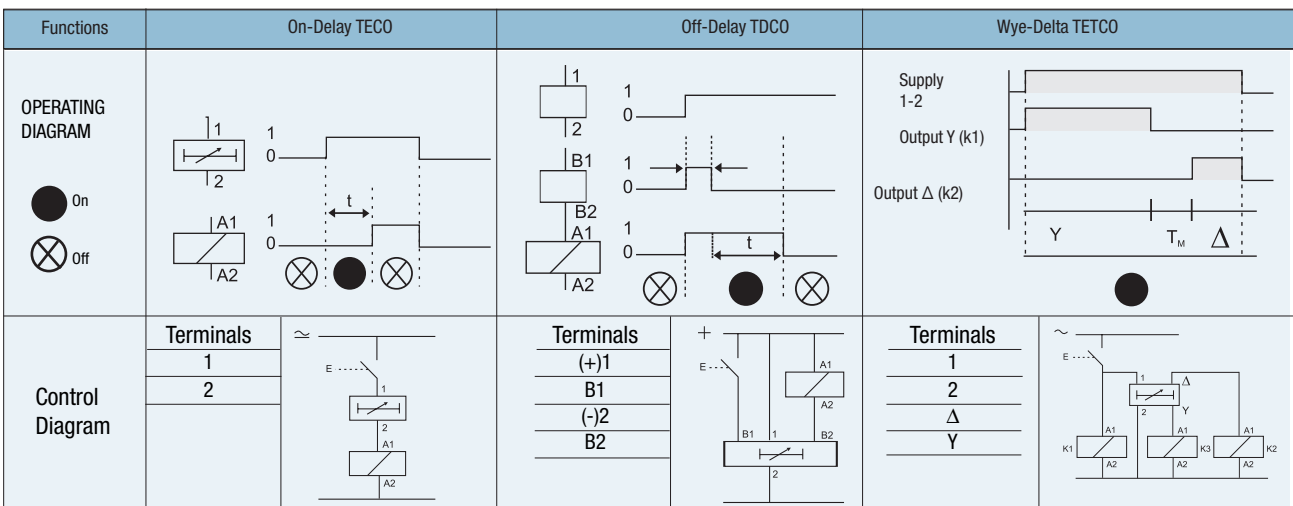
| Functions | On-Delay TECO | Off-Delay TDCO | Wye-Delta TETCO |
|---|---|---|---|
| OPERATING DIAGRAM<br>On<br>Off | 1<br>2<br>1<br>0<br>t<br>A1<br>A2<br>1<br>0 | 1<br>2<br>1<br>0<br>B1<br>B2<br>1<br>0<br>A1<br>A2<br>1<br>0<br>t | Supply<br>1-2<br>Output Y (k1)<br>Output $\Delta$ (k2)<br>Y<br>$T_M$<br>$\Delta$ |
| Control Diagram | Terminals<br>1<br>2<br>$\simeq$<br>E<br>1<br>2<br>A1<br>A2 | Terminals<br>(+)1<br>B1<br>(-)2<br>B2<br>+<br>E<br>A1<br>A2<br>B1<br>1<br>B2<br>2 | Terminals<br>1<br>2<br>$\Delta$<br>Y<br>~<br>E<br>1<br>$\Delta$<br>2<br>Y<br>A1<br>K1<br>A2<br>A1<br>K3<br>A2<br>A1<br>K2<br>A2 |